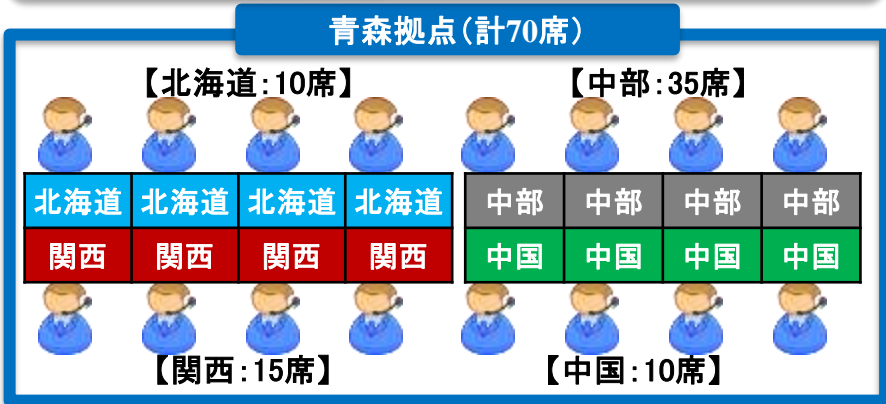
青森拠点(計70席)

【北海道:10席】

【中部:35席】

| 北海道 | 北海道 | 北海道 | 北海道 |
|---|---|---|---|
| 関西 | 関西 | 関西 | 関西 |

| 中部 | 中部 | 中部 | 中部 |
|---|---|---|---|
| 中国 | 中国 | 中国 | 中国 |

【関西:15席】

【中国:10席】